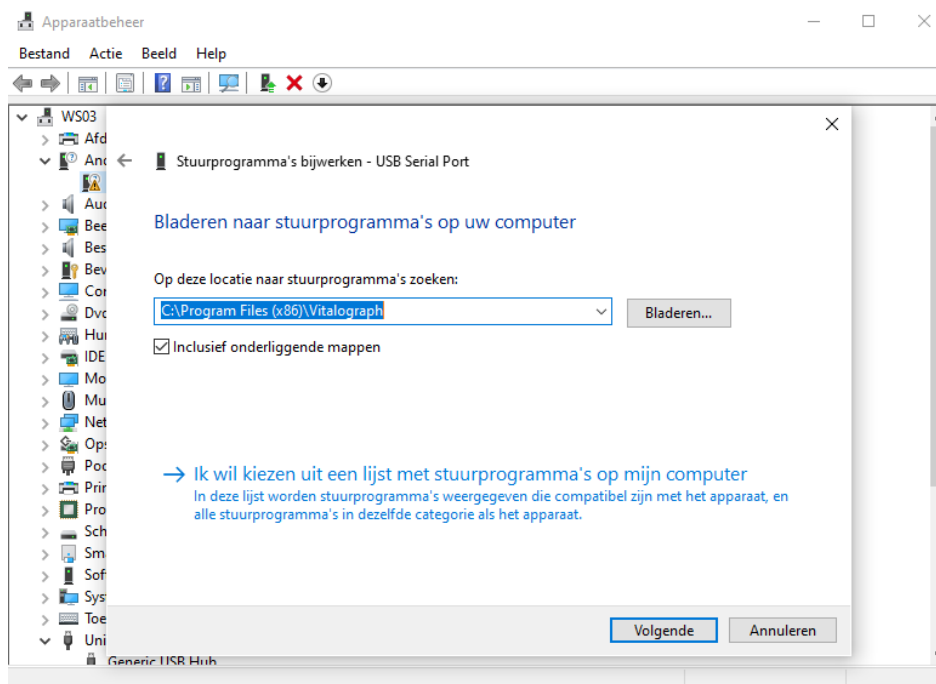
Apparaatbeheer

Bestand Actie Beeld Help

WS03
Afd
And
Aud
Bee
Bes
Bev
Cor
Dvd
Hui
IDE
Mo
Mu
Net
Ops
Poc
Prir
Pro
Sch
Sm
Sof
Sys
Toe
Uni
Generic USB Hub

Stuurprogramma's bijwerken - USB Serial Port

Bladeren naar stuurprogramma's op uw computer

Op deze locatie naar stuurprogramma's zoeken:

C:\Program Files (x86)\Vitalograph

Bladeren...

Inclusief onderliggende mappen

→ Ik wil kiezen uit een lijst met stuurprogramma's op mijn computer
In deze lijst worden stuurprogramma's weergegeven die compatibel zijn met het apparaat, en alle stuurprogramma's in dezelfde categorie als het apparaat.

Volgende Annuleren